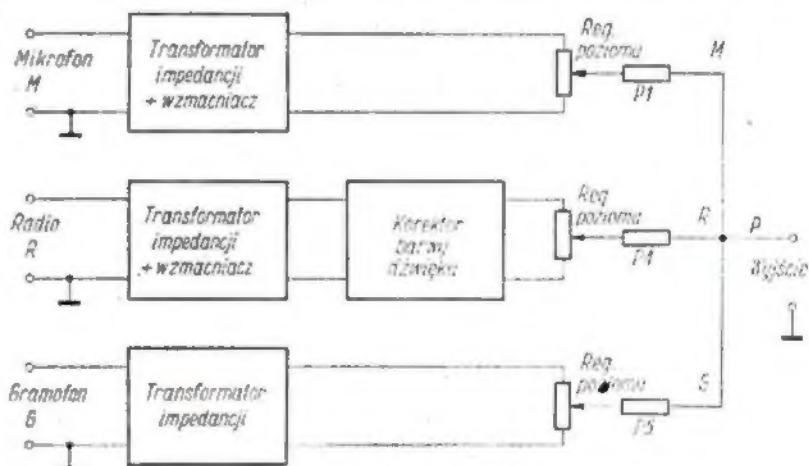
Mikrofon M

Transformator impedancji + wzmacniacz

Reg. poziomu

P1

M

Radio R

Transformator impedancji + wzmacniacz

Korektor barwy dźwięku

Reg. poziomu

P4

R

P

Wyjście

Gramofon G

Transformator impedancji

Reg. poziomu

P5

S